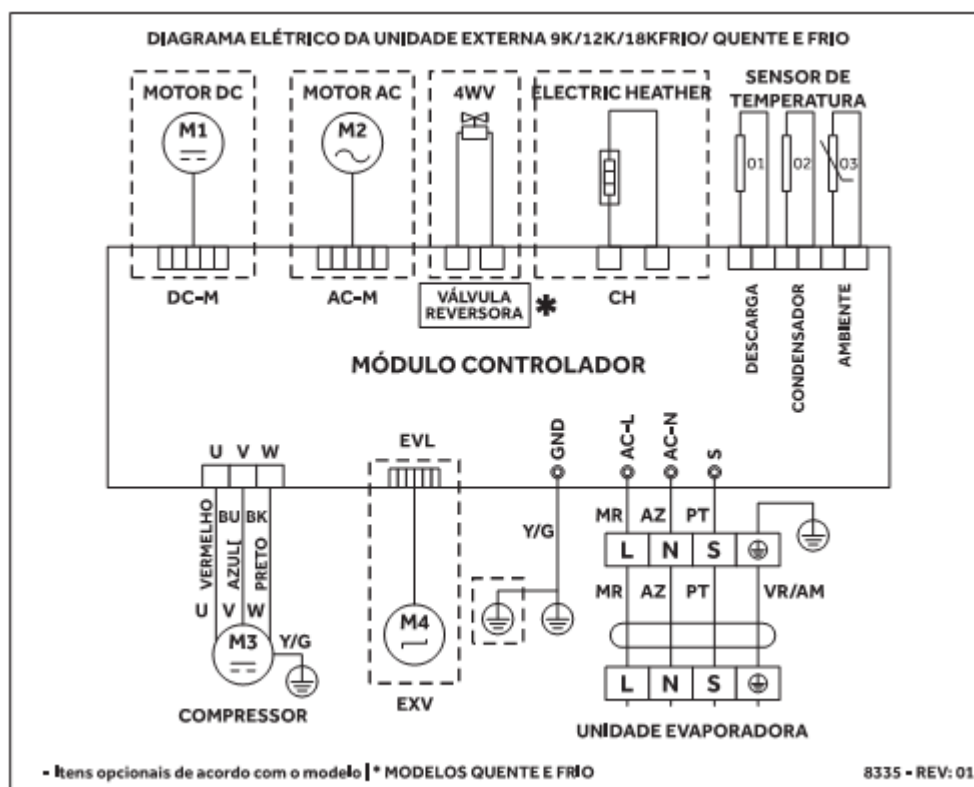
DIAGRAMA ELÉTRICO DA UNIDADE EXTERNA 9K/12K/18KFRIO/ QUENTE E FRIO

MOTOR DC
M1
MOTOR AC
M2
4WV
ELECTRIC HEATHER
SENSOR DE TEMPERATURA
01
02
03

DC-M
AC-M
VÁLVULA REVERSORA *
CH
DESCARGA
CONDENSADOR
AMBIENTE

MÓDULO CONTROLADOR

U V W
EVL
GND
AC-L
AC-N
S

VERMELHO
BU AZUL
BK PRETO
U V W
M3
Y/G
COMPRESSOR

M4
EXV

Y/G

MR AZ PT
L N S
MR AZ PT VR/AM
L N S
UNIDADE EVAPORADORA

- Itens opcionais de acordo com o modelo | * MODELOS QUENTE E FRIO
8335 - REV: 01